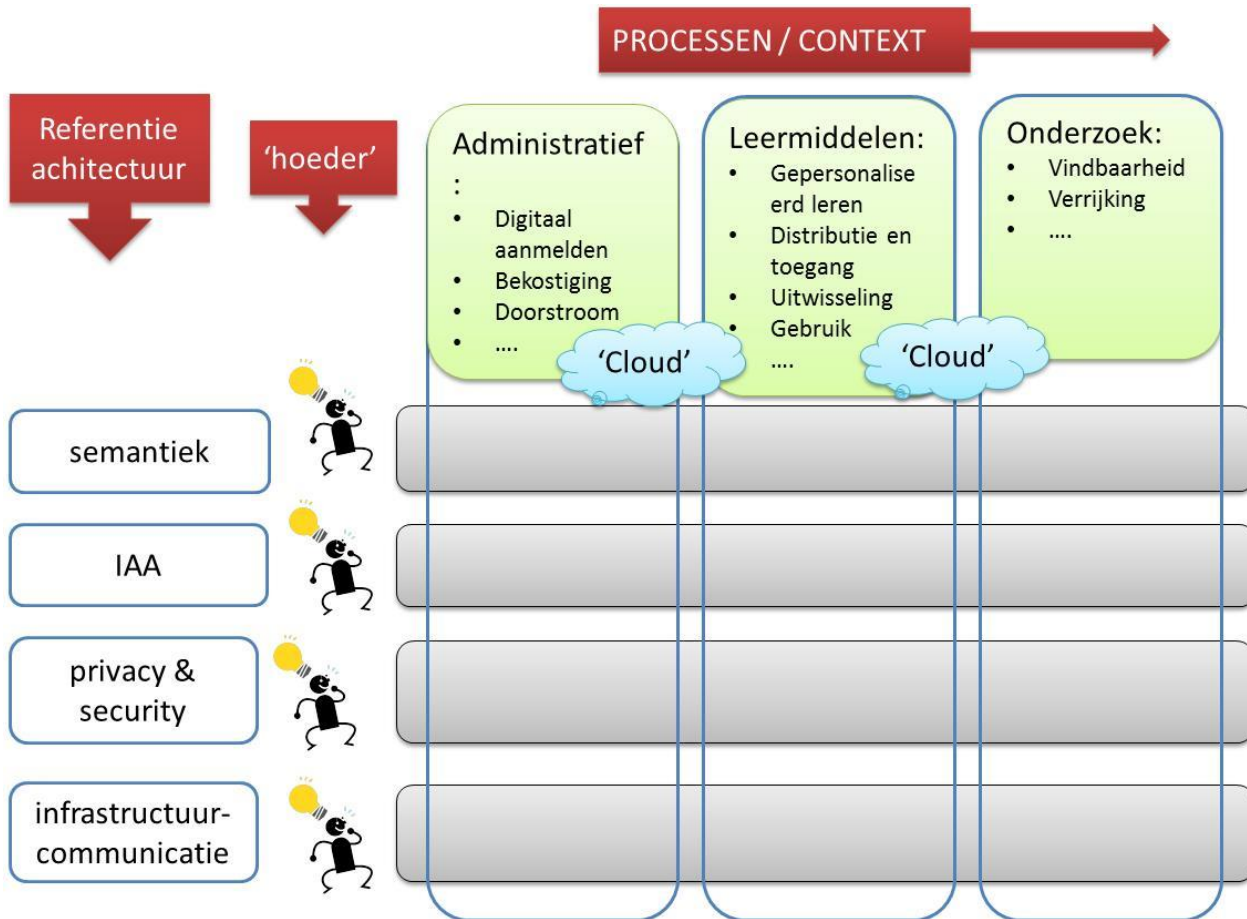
PROCESSEN / CONTEXT

Referentie achitectuur

'hoeder'

Administratief
:
• Digitaal aanmelden
• Bekostiging
• Doorstroom
• ….

Leermiddelen:
• Gepersonaliseerd leren
• Distributie en toegang
• Uitwisseling
• Gebruik
• ….

Onderzoek:
• Vindbaarheid
• Verrijking
• ….

'Cloud'

'Cloud'

semantiek

IAA

privacy & security

infrastructuur-communicatie